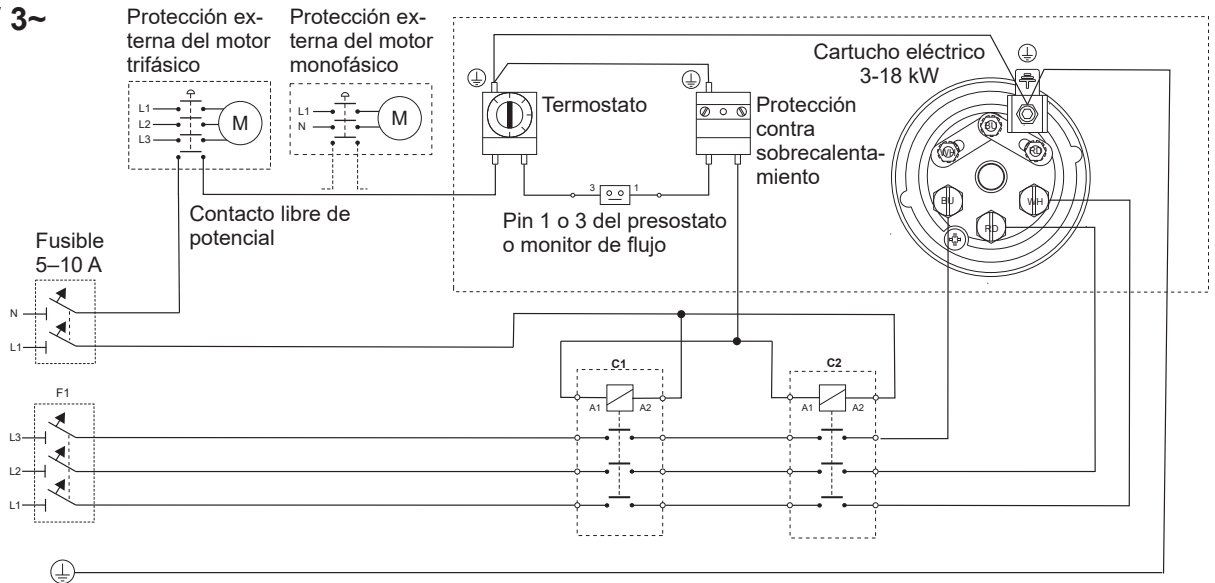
3~

Protección externa del motor trifásico

Protección externa del motor monofásico

L1
L2
L3
M

L1
N
M

Termostato

Protección contra sobrecalentamiento

Cartucho eléctrico 3-18 kW

BU
WH
RD
BU
WH
RD

3
1

Contacto libre de potencial

Pin 1 o 3 del presostato o monitor de flujo

Fusible 5–10 A

N
L1

C1
A1
A2

C2
A1
A2

F1
L3
L2
L1